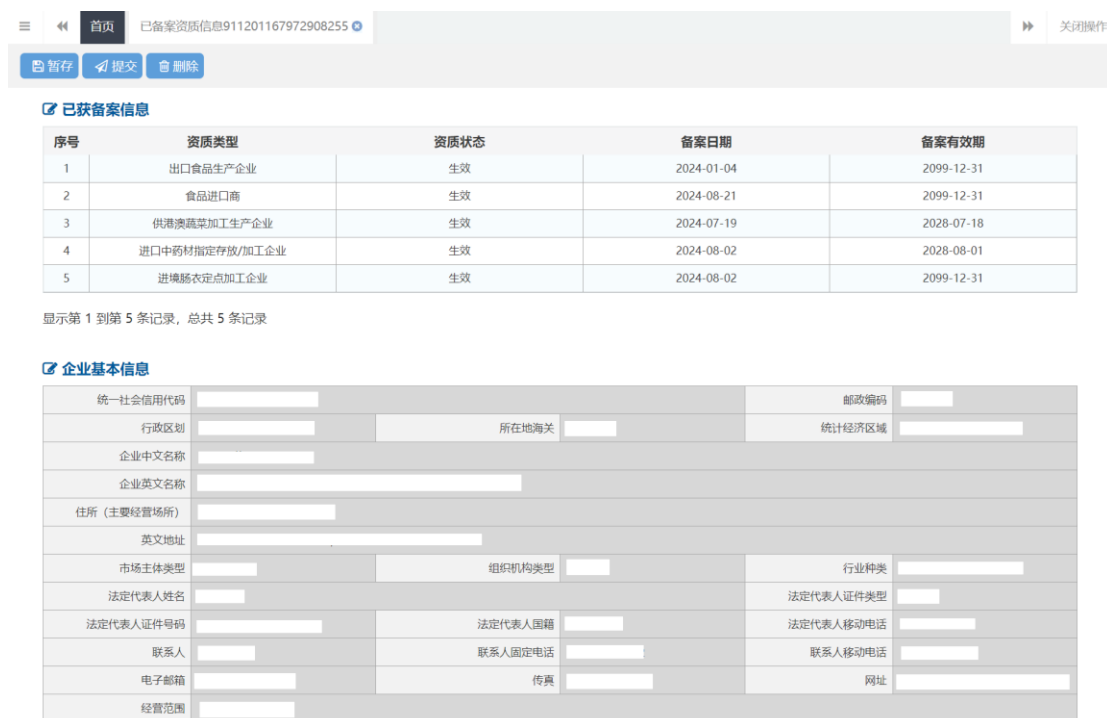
≡ ◀◀ 首页 已备案资质信息911201167972908255 ▶▶ 关闭操作

暂存 提交 删除

已获备案信息

| 序号 | 资质类型 | 资质状态 | 备案日期 | 备案有效期 |
|---|---|---|---|---|
| 1 | 出口食品生产企业 | 生效 | 2024-01-04 | 2099-12-31 |
| 2 | 食品进口商 | 生效 | 2024-08-21 | 2099-12-31 |
| 3 | 供港澳蔬菜加工生产企业 | 生效 | 2024-07-19 | 2028-07-18 |
| 4 | 进口中药材指定存放/加工企业 | 生效 | 2024-08-02 | 2028-08-01 |
| 5 | 进境肠衣定点加工企业 | 生效 | 2024-08-02 | 2099-12-31 |

显示第 1 到第 5 条记录，总共 5 条记录

企业基本信息

统一社会信用代码
邮政编码
行政区划
所在地海关
统计经济区域
企业中文名称
企业英文名称
住所（主要经营场所）
英文地址
市场主体类型
组织机构类型
行业种类
法定代表人姓名
法定代表人证件类型
法定代表人证件号码
法定代表人国籍
法定代表人移动电话
联系人
联系人固定电话
联系人移动电话
电子邮箱
传真
网址
经营范围